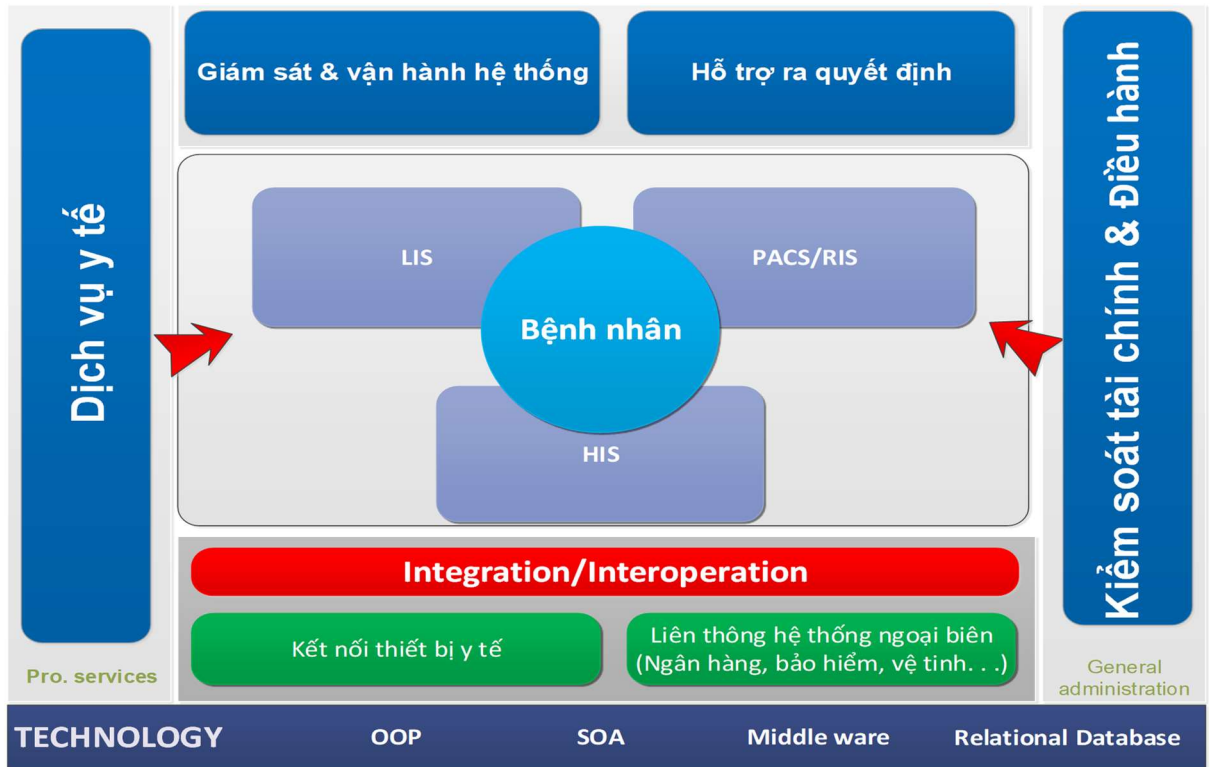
Dịch vụ y tế

Pro. services

Giám sát & vận hành hệ thống

Hỗ trợ ra quyết định

LIS

PACS/RIS

Bệnh nhân

HIS

Integration/Interoperation

Kết nối thiết bị y tế

Liên thông hệ thống ngoại biên (Ngân hàng, bảo hiểm, vệ tinh. . .)

Kiểm soát tài chính & Điều hành

General administration

TECHNOLOGY

OOP

SOA

Middle ware

Relational Database